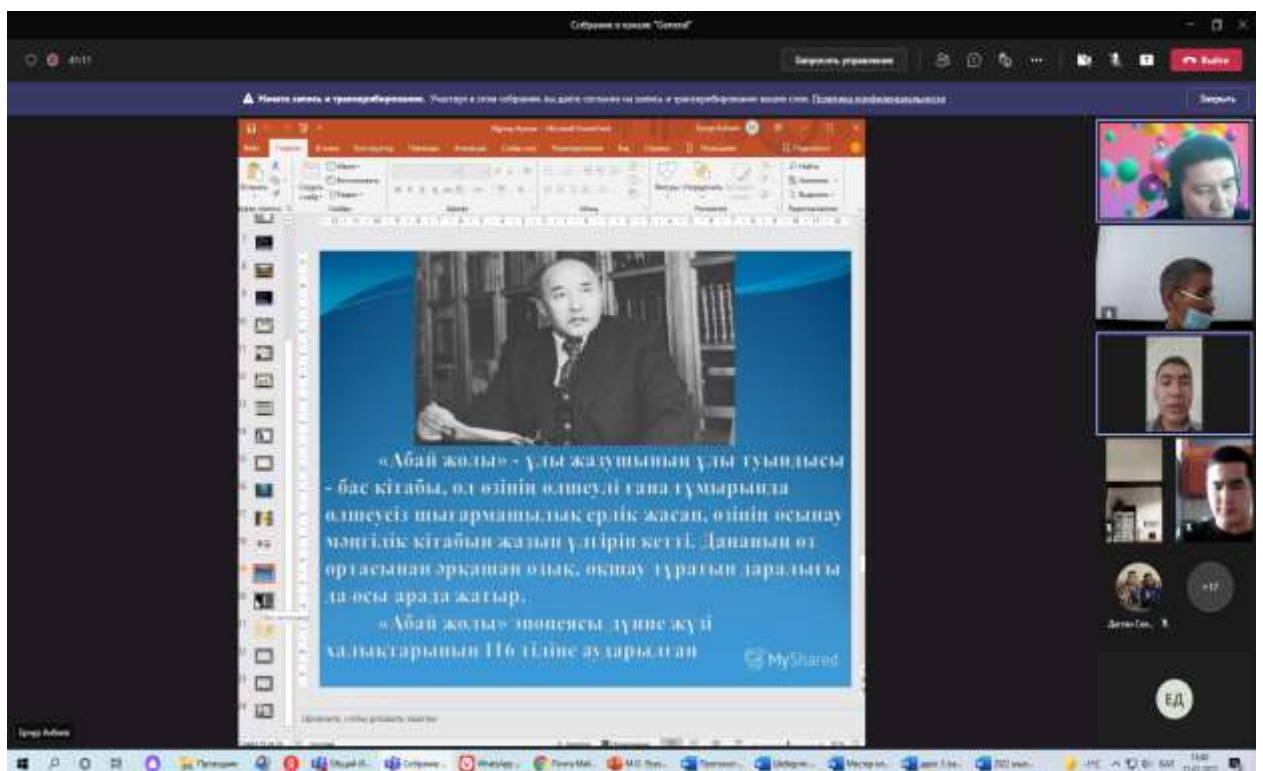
Собрание в канале "General"

Запросить управление

Выйти

Начата запись и транскрибирование.

Закрыть

«Абай жолы» - ұлы жазушының ұлы туындысы - бас кітабы, ол өзінің өлшеулі ғана ғұмырында өлшеусіз шығармашылық ерлік жасап, өзінің осынау мәңгілік кітабын жазып ұлгіріп кетті. Дананың өз ортасынан әрқашан озық, оқшау тұратын даралығы да осы арада жатыр.

«Абай жолы» эпопеясы дүние жүзі халықтарының 116 тіліне аударылған

MyShared

+17

ЕД